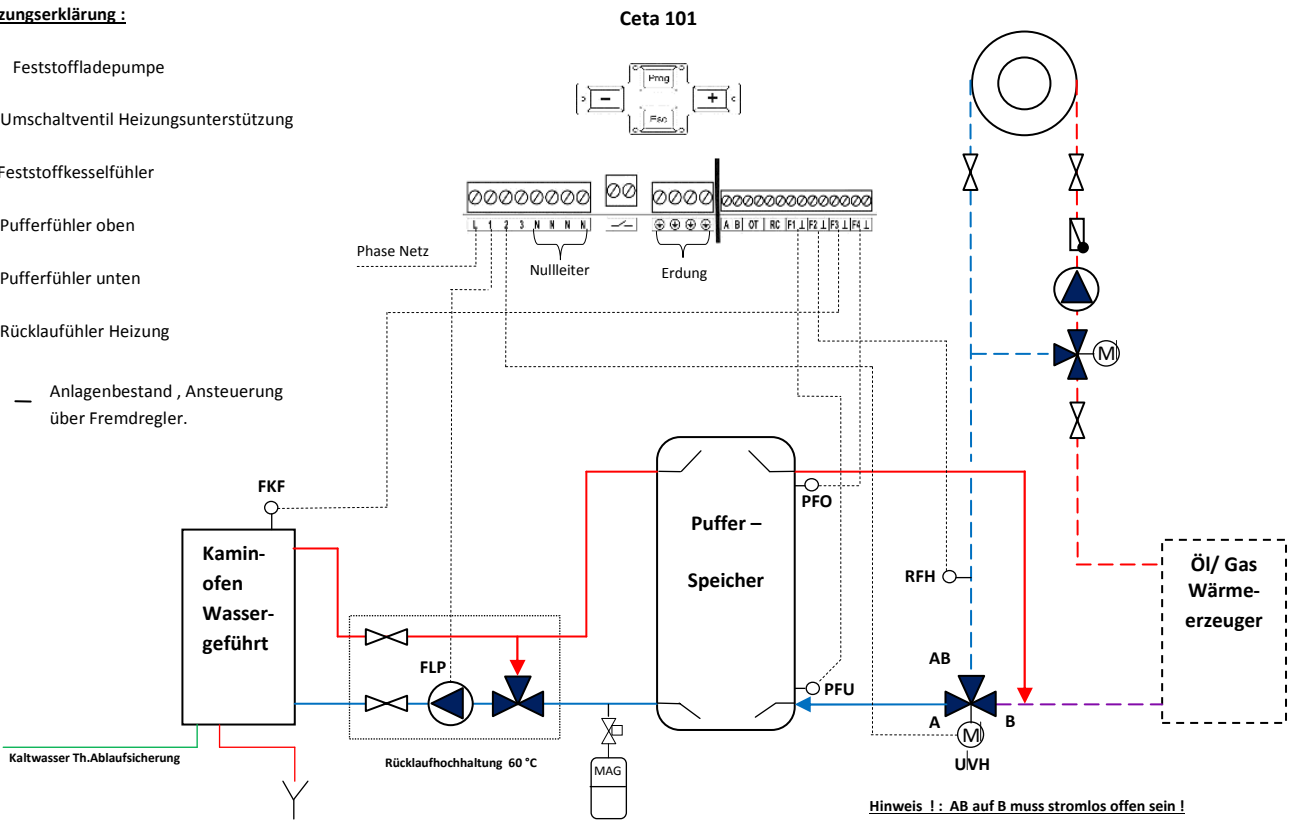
zungserklärung :

Feststoffladepumpe

Umschaltventil Heizungsunterstützung

Feststoffkesselfühler

Pufferfühler oben

Pufferfühler unten

Rücklaufühler Heizung

Anlagenbestand , Ansteuerung über Fremdregler.

Ceta 101

Prog

Esc

−

+

L 1 2 3 N N N N

A B OT RC F1⊥ F2⊥ F3⊥ F4⊥

Phase Netz

Nullleiter

Erdung

FKF

Kamin-
ofen
Wasser-
geführt

Puffer –

Speicher

PFO

PFU

RFH

AB

A

B

UVH

Öl/ Gas
Wärme-
erzeuger

FLP

MAG

Kaltwasser Th.Ablaufsicherung

Rücklaufhochhaltung 60 °C

Hinweis ! : AB auf B muss stromlos offen sein !